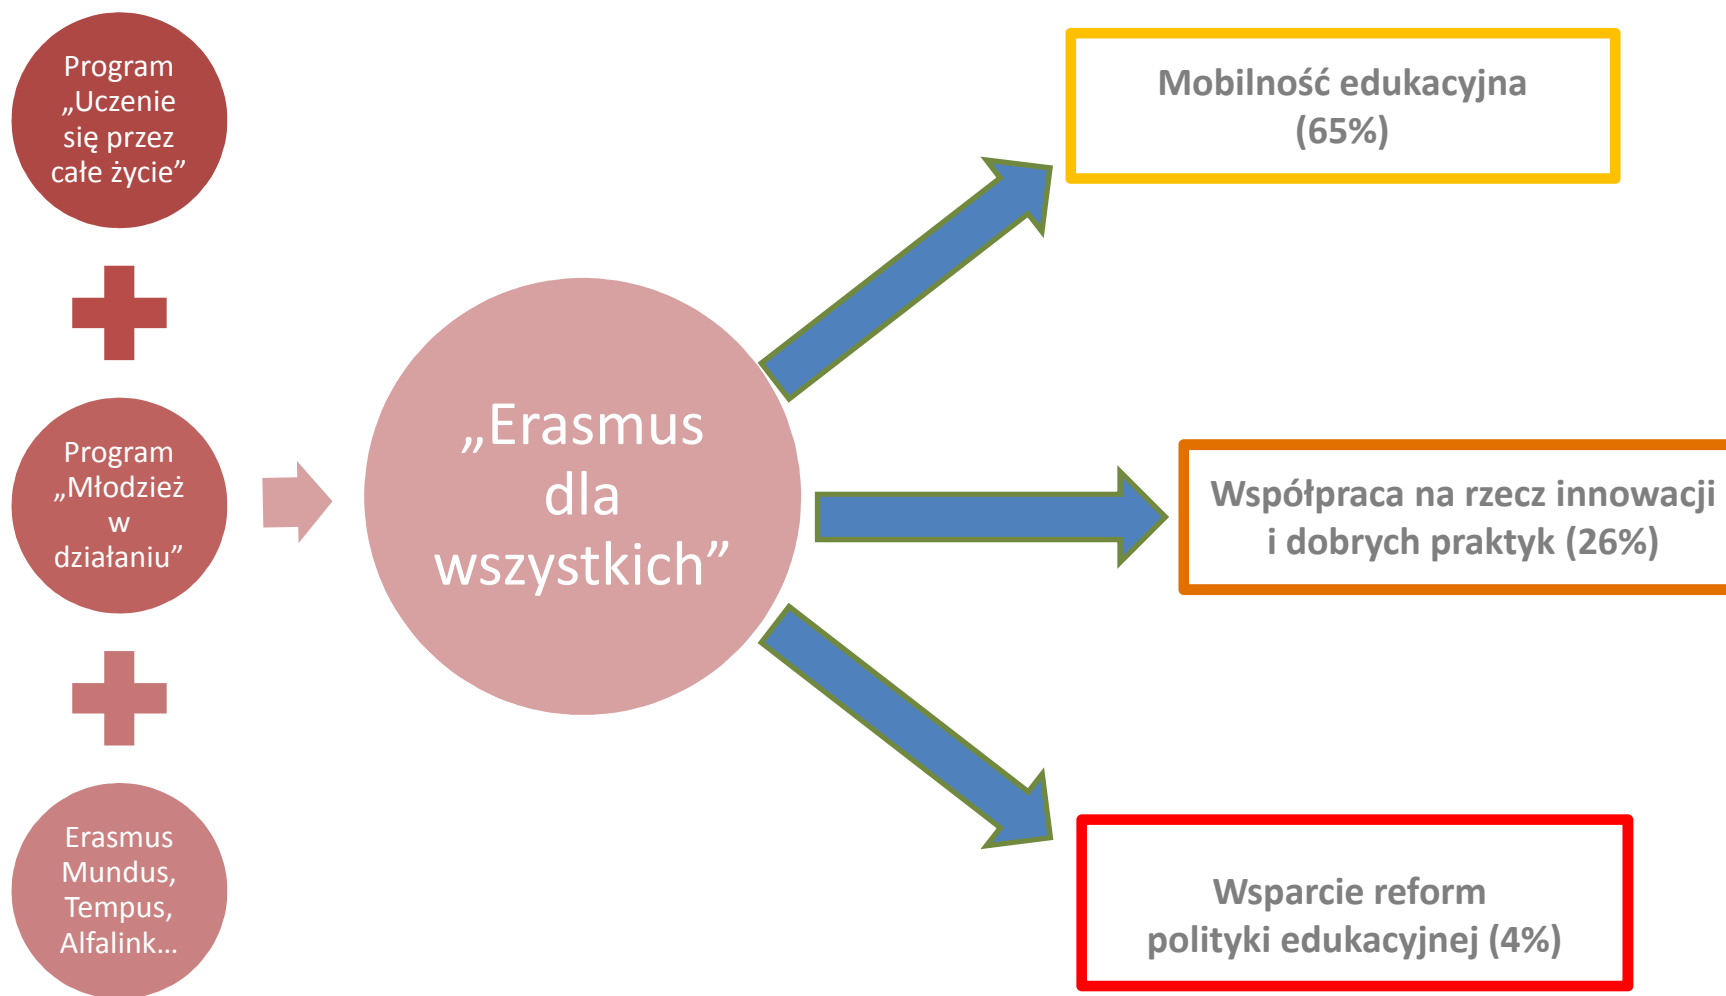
Program „Uczenie się przez całe życie”

Program „Młodzież w działaniu”

Erasmus Mundus, Tempus, Alfalink…

„Erasmus dla wszystkich”

Mobilność edukacyjna (65%)

Współpraca na rzecz innowacji i dobrych praktyk (26%)

Wsparcie reform polityki edukacyjnej (4%)